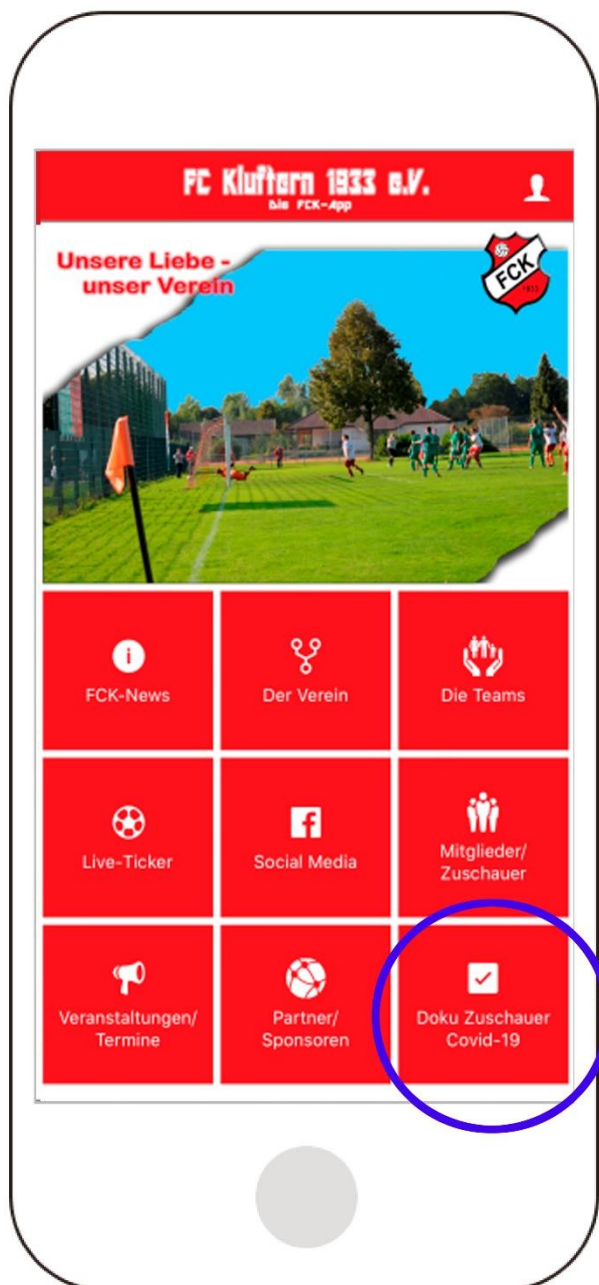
FC Kluftern 1933 e.V.
Die FCK-App

Unsere Liebe - unser Verein

FCK

FCK-News

Der Verein

Die Teams

Live-Ticker

Social Media

Mitglieder/ Zuschauer

Veranstaltungen/ Termine

Partner/ Sponsoren

Doku Zuschauer Covid-19